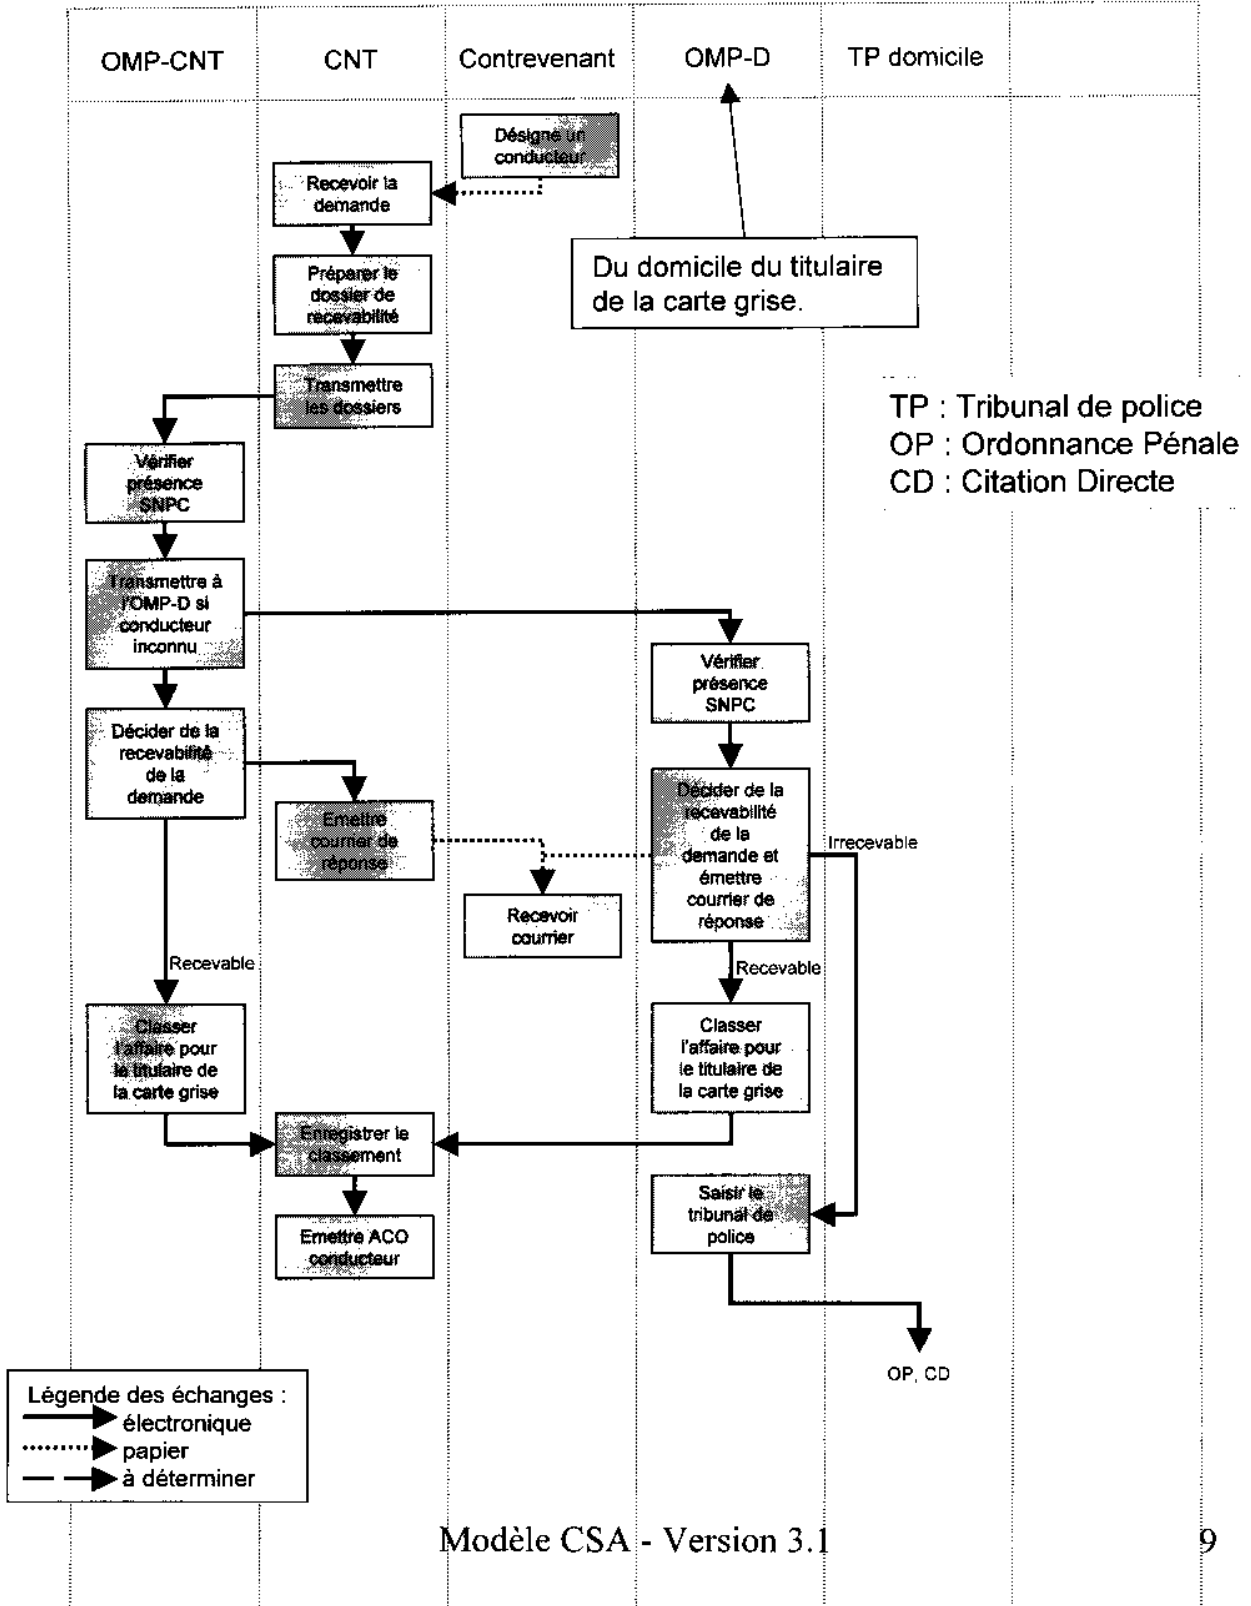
OMP-CNT

CNT

Contrevenant

OMP-D

TP domicile

Désigne un conducteur

Recevoir la demande

Du domicile du titulaire de la carte grise.

Préparer le dossier de recevabilité

Transmettre les dossiers

TP : Tribunal de police
OP : Ordonnance Pénale
CD : Citation Directe

Vérifier présence SNPC

Transmettre à l'OMP-D si conducteur inconnu

Vérifier présence SNPC

Décider de la recevabilité de la demande

Emettre courrier de réponse

Décider de la recevabilité de la demande et émettre courrier de réponse

Irrecevable

Recevoir courrier

Recevable

Recevable

Classer l'affaire pour le titulaire de la carte grise

Classer l'affaire pour le titulaire de la carte grise

Enregistrer le classement

Saisir le tribunal de police

Emettre ACO conducteur

OP, CD

Légende des échanges :
électronique
papier
à déterminer

Modèle CSA - Version 3.1

9